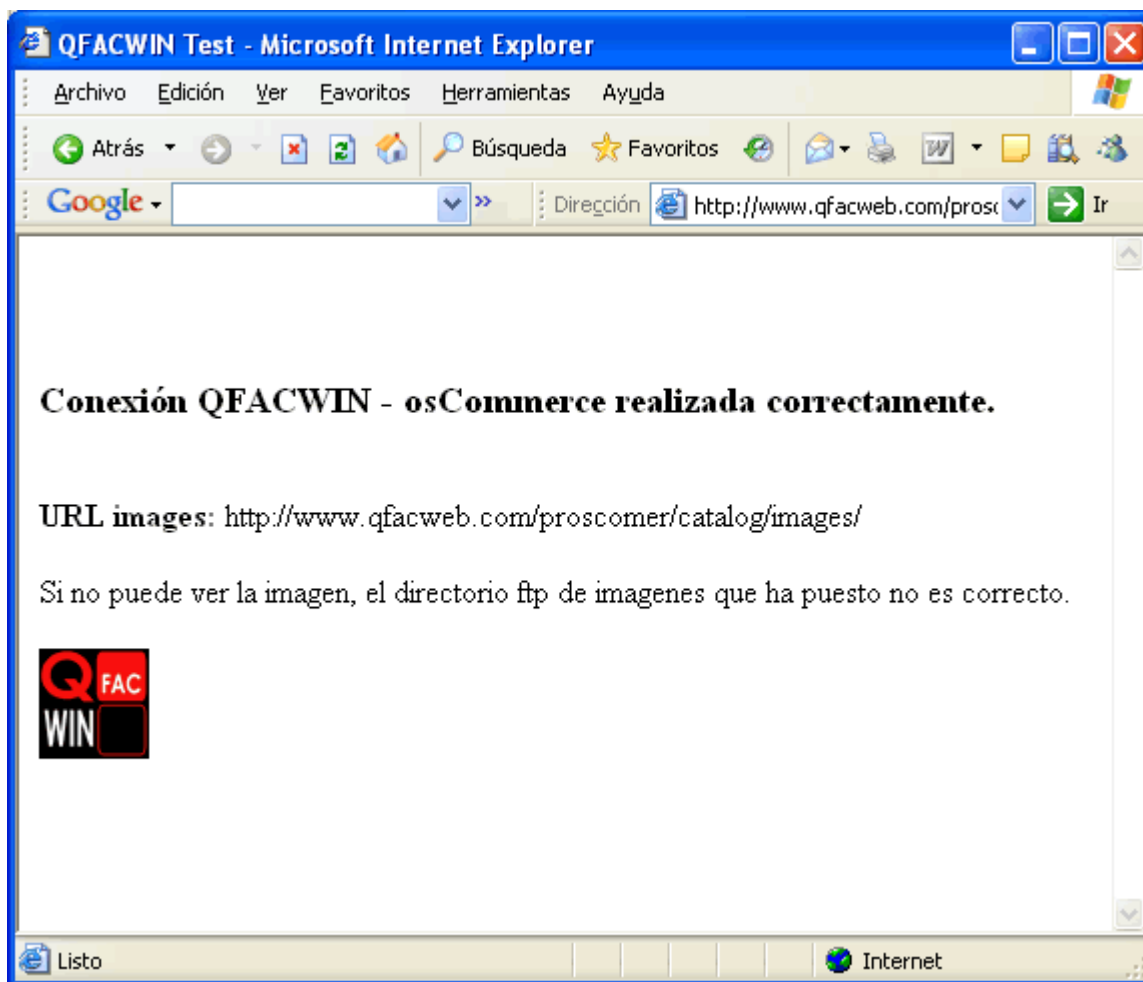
QFACWIN Test - Microsoft Internet Explorer

Archivo Edición Ver Favoritos Herramientas Ayuda

Atrás Búsqueda Favoritos

Google Dirección http://www.qfacweb.com/prosc Ir

Conexión QFACWIN - osCommerce realizada correctamente.

URL images: http://www.qfacweb.com/proscomer/catalog/images/

Si no puede ver la imagen, el directorio ftp de imagenes que ha puesto no es correcto.

Q FAC WIN

Listo Internet